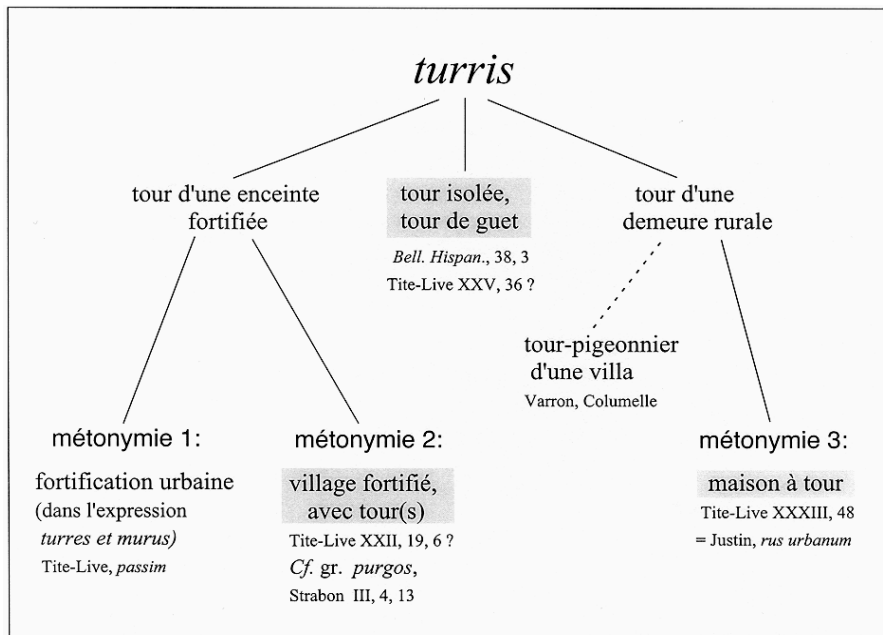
turris

tour d'une enceinte fortifiée

tour isolée, tour de guet
Bell. Hispan., 38, 3
Tite-Live XXV, 36 ?

tour d'une demeure rurale

tour-pigeonnier d'une villa
Varron, Columelle

métonymie 1:
fortification urbaine (dans l'expression turres et murus)
Tite-Live, passim

métonymie 2:
village fortifié, avec tour(s)
Tite-Live XXII, 19, 6 ?
Cf. gr. purgos,
Strabon III, 4, 13

métonymie 3:
maison à tour
Tite-Live XXXIII, 48
= Justin, rus urbanum